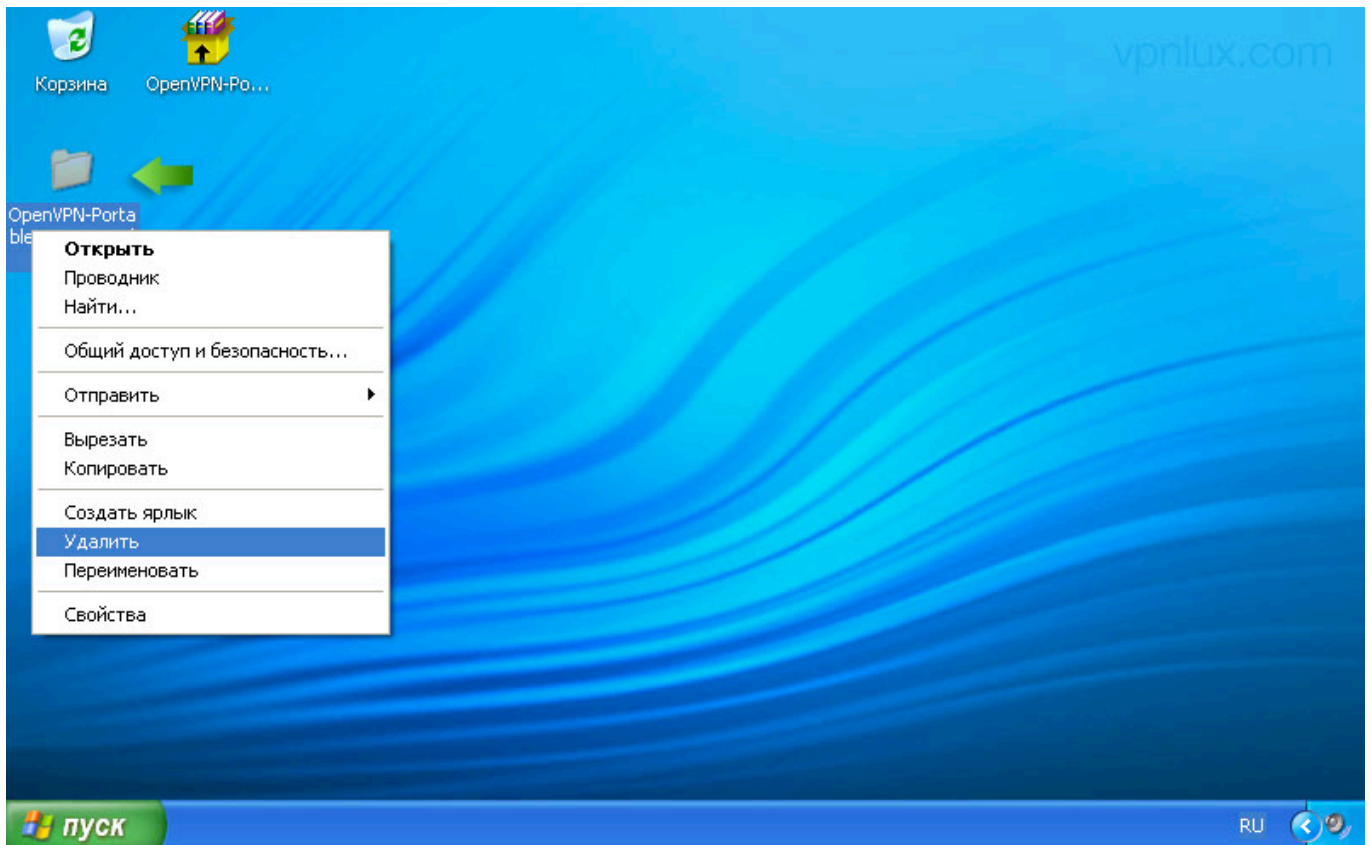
Корзина

OpenVPN-Po...

vpnlux.com

OpenVPN-Portable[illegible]

Открыть
Проводник
Найти...

Общий доступ и безопасность...

Отправить

Вырезать
Копировать

Создать ярлык
Удалить
Переименовать

Свойства

пуск

RU